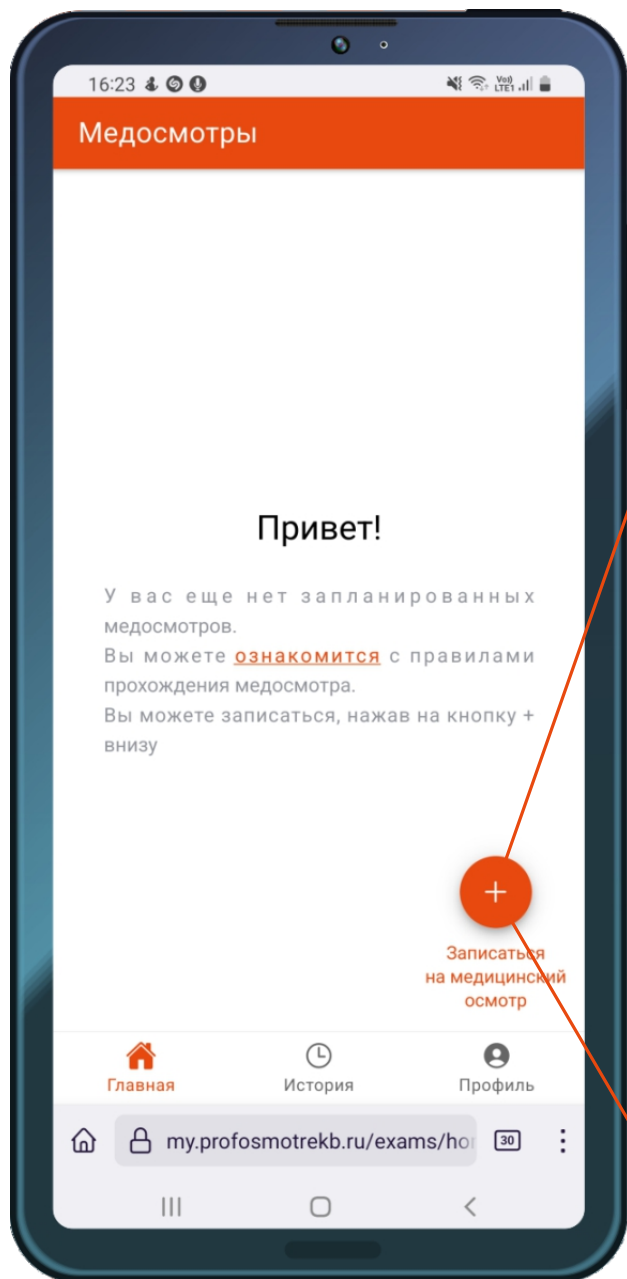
16:23

Медосмотры

Привет!

У вас еще нет запланированных медосмотров.
Вы можете ознакомится с правилами прохождения медосмотра.
Вы можете записаться, нажав на кнопку + внизу

+

Записаться на медицинский осмотр

Главная
История
Профиль

my.profosmotrekb.ru/exams/hor
30